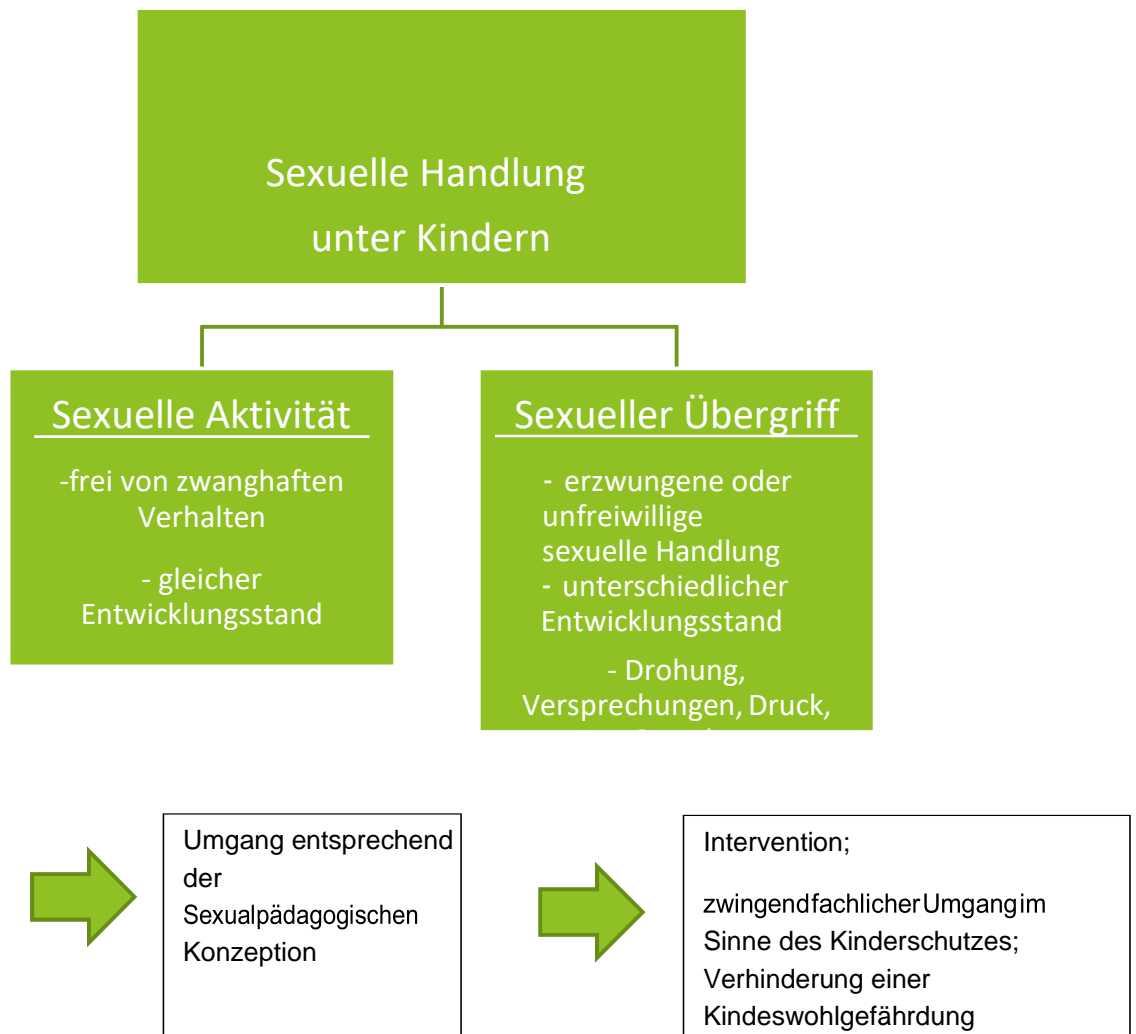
Sexuelle Handlung unter Kindern

Sexuelle Aktivität

-frei von zwanghaften Verhalten

- gleicher Entwicklungsstand

Sexueller Übergriff

- erzwungene oder unfreiwillige sexuelle Handlung
- unterschiedlicher Entwicklungsstand

- Drohung, Versprechungen, Druck, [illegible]

Umgang entsprechend der Sexualpädagogischen Konzeption

Intervention;

zwingendfachlicherUmgangim Sinne des Kinderschutzes; Verhinderung einer Kindeswohlgefährdung